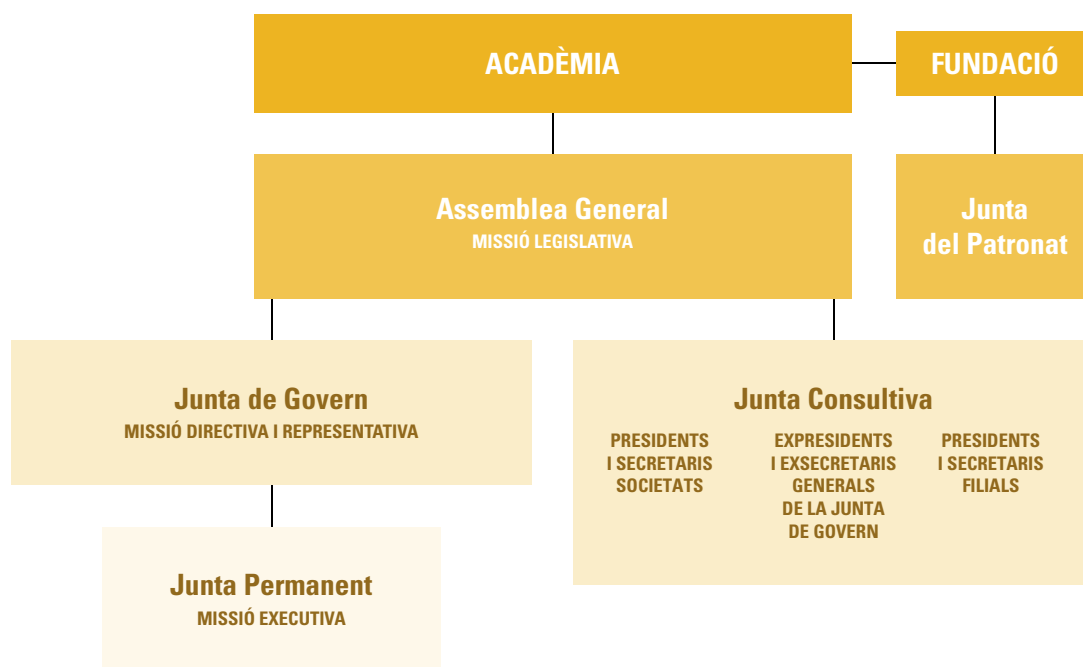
ACADÈMIA

FUNDACIÓ

Assemblea General
MISSIÓ LEGISLATIVA

Junta del Patronat

Junta de Govern
MISSIÓ DIRECTIVA I REPRESENTATIVA

Junta Consultiva

PRESIDENTS I SECRETARIS SOCIETATS

EXPRESIDENTS I EXSECRETARIS GENERALS DE LA JUNTA DE GOVERN

PRESIDENTS I SECRETARIS FILIALS

Junta Permanent
MISSIÓ EXECUTIVA